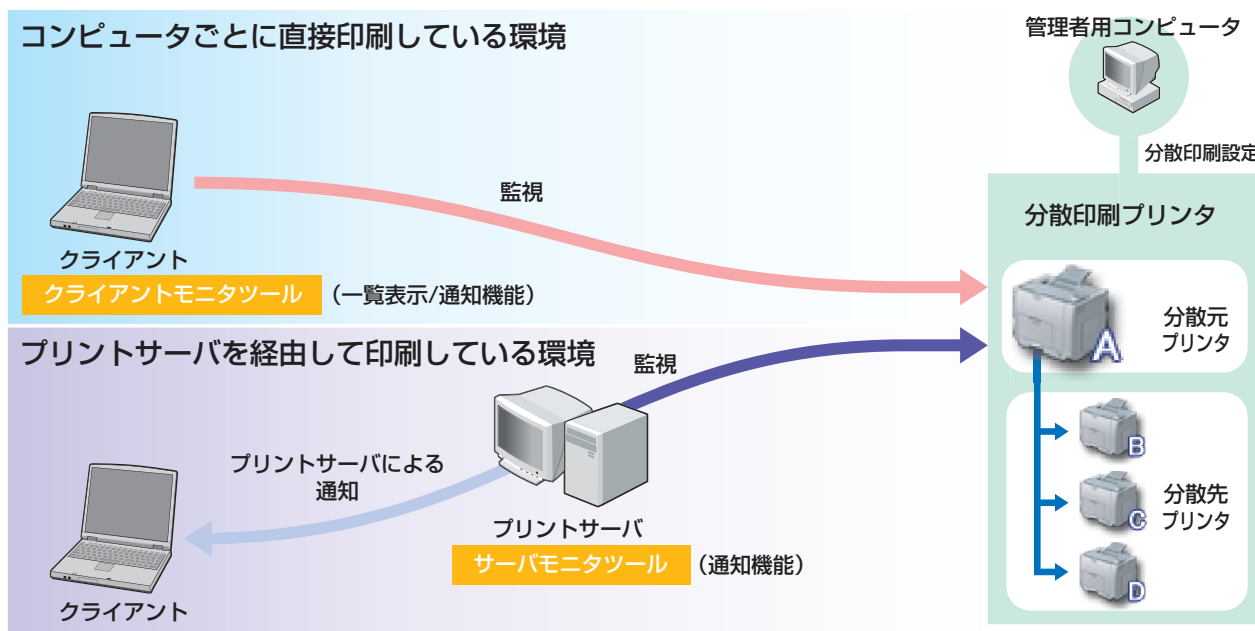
コンピュータごとに直接印刷している環境

管理者用コンピュータ

分散印刷設定

監視

分散印刷プリンタ

クライアント

クライアントモニタツール （一覧表示/通知機能）

分散元
プリンタ

A

プリントサーバを経由して印刷している環境

監視

B

プリントサーバによる
通知

分散先
プリンタ

C

プリントサーバ

サーバモニタツール （通知機能）

D

クライアント